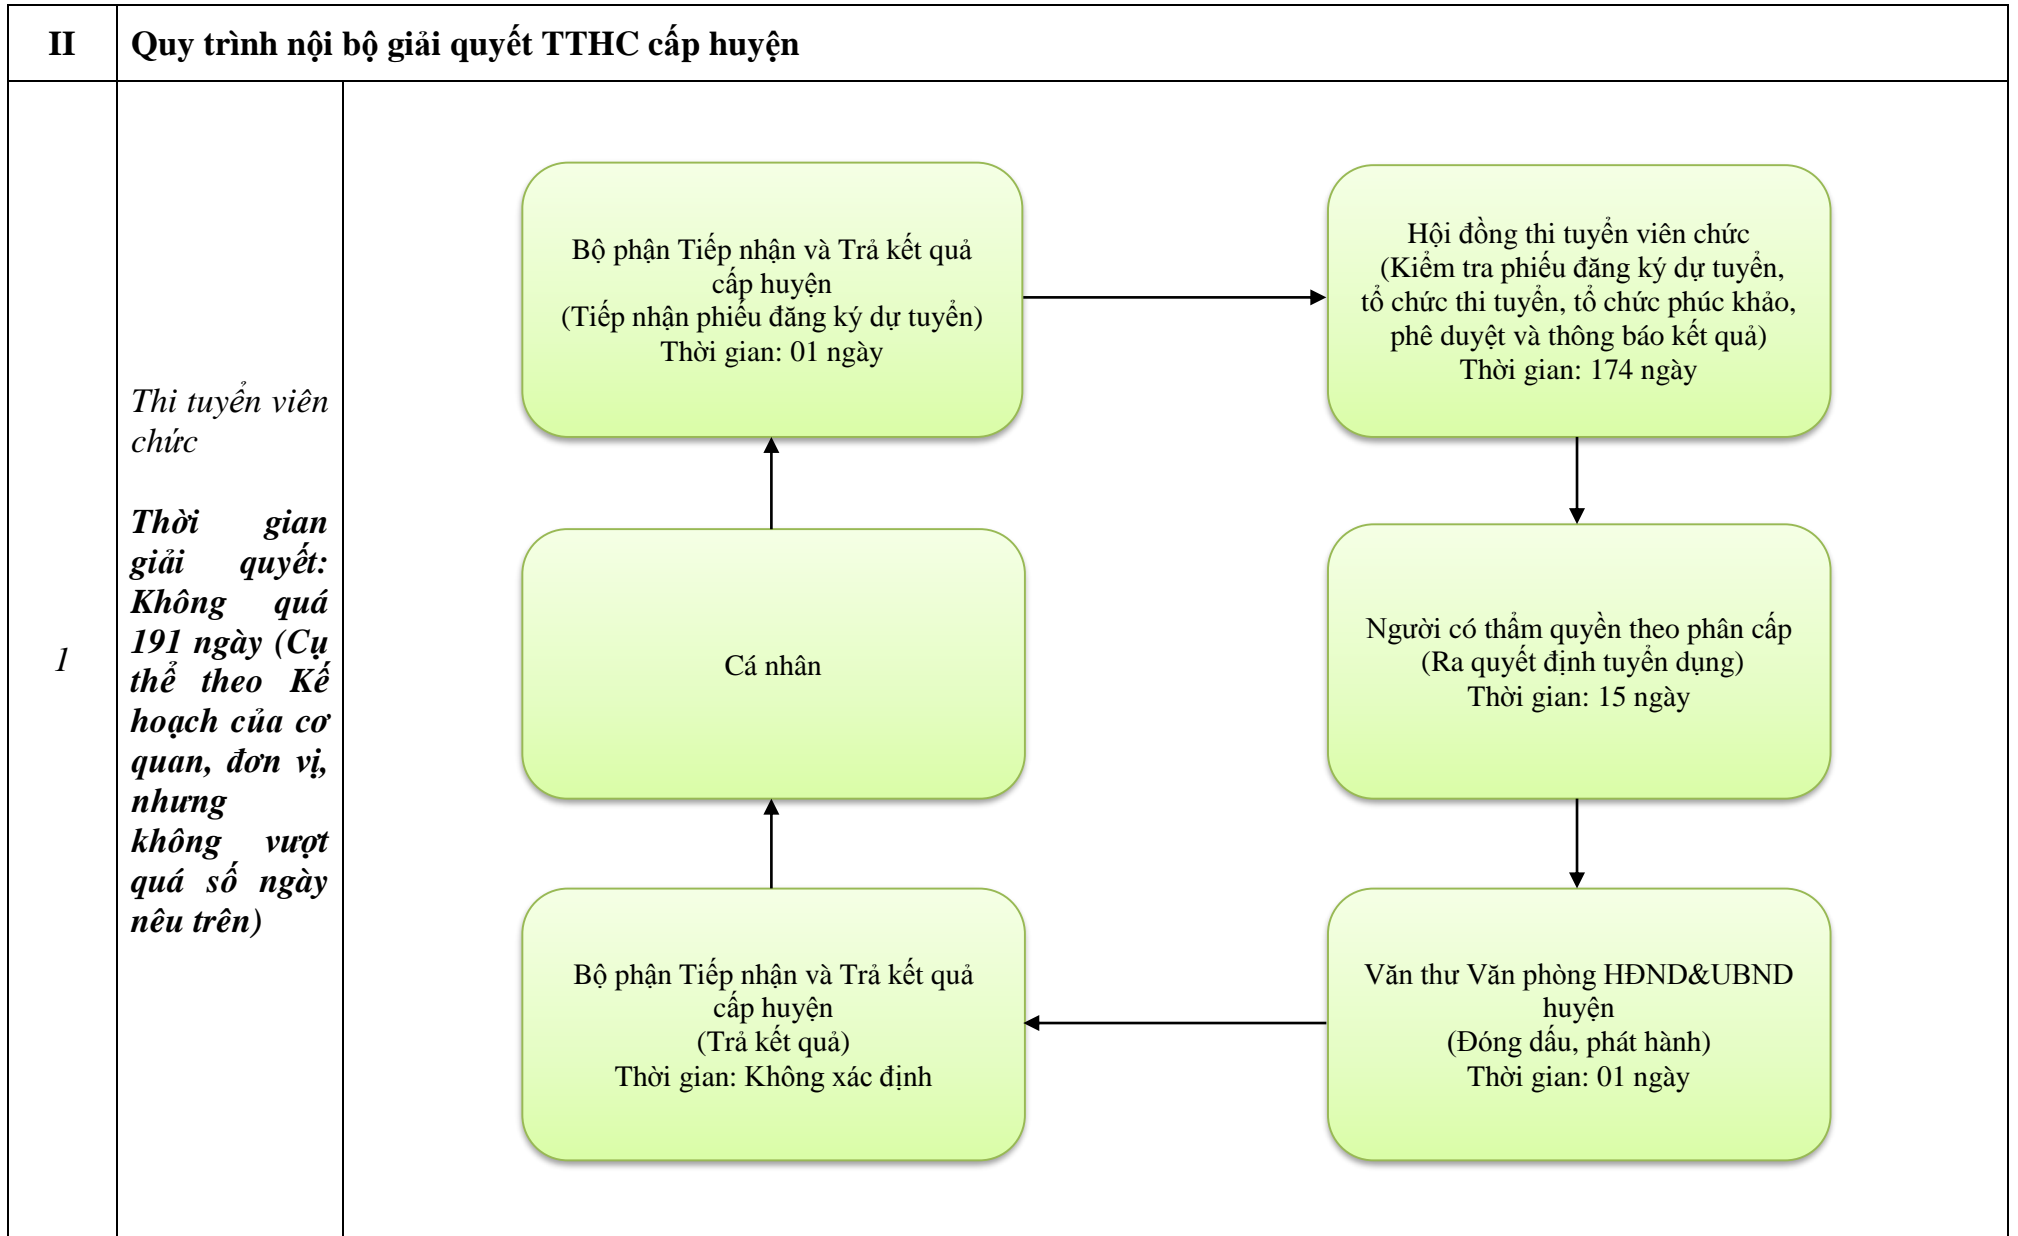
| II | Quy trình nội bộ giải quyết TTHC cấp huyện | |
|---|---|---|
| 1 | Thi tuyển viên chức<br><br>**Thời gian giải quyết: Không quá 191 ngày (Cụ thể theo Kế hoạch của cơ quan, đơn vị, nhưng không vượt quá số ngày nêu trên)** | Bộ phận Tiếp nhận và Trả kết quả cấp huyện (Tiếp nhận phiếu đăng ký dự tuyển) Thời gian: 01 ngày<br><br>Hội đồng thi tuyển viên chức (Kiểm tra phiếu đăng ký dự tuyển, tổ chức thi tuyển, tổ chức phúc khảo, phê duyệt và thông báo kết quả) Thời gian: 174 ngày<br><br>Cá nhân<br><br>Người có thẩm quyền theo phân cấp (Ra quyết định tuyển dụng) Thời gian: 15 ngày<br><br>Bộ phận Tiếp nhận và Trả kết quả cấp huyện (Trả kết quả) Thời gian: Không xác định<br><br>Văn thư Văn phòng HĐND&UBND huyện (Đóng dấu, phát hành) Thời gian: 01 ngày |